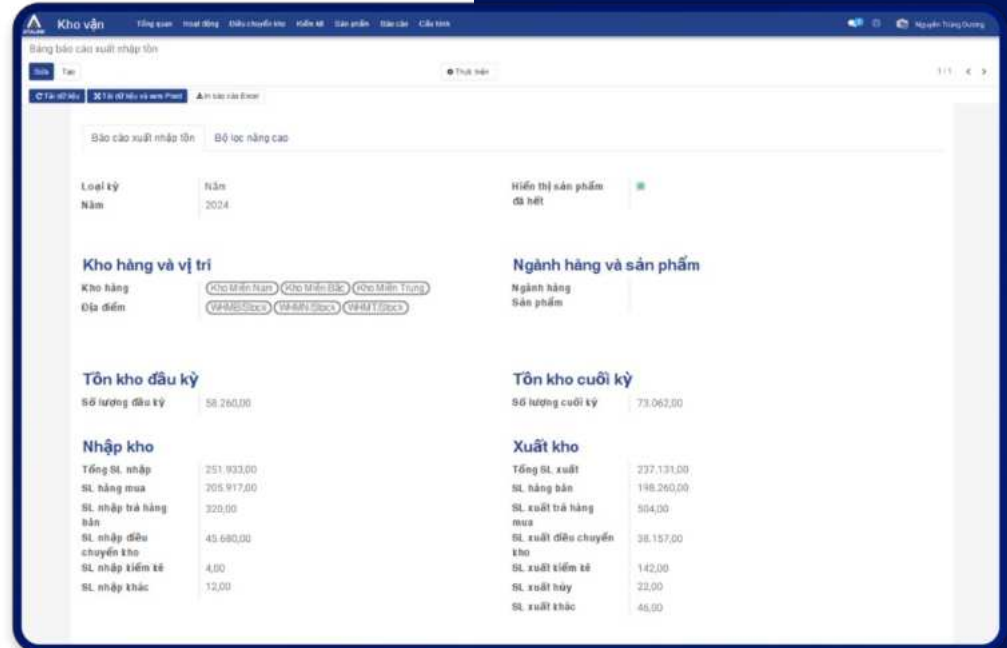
Kho vận Tổng quan Hoạt động Điều chuyển kho Kiểm kê Sản phẩm Báo cáo Cấu hình

Nguyễn Trùng Dương

Bảng báo cáo xuất nhập tồn

Sửa Tạo

Thực hiện

1/1

Tải dữ liệu Tải dữ liệu và xem Print In báo cáo Excel

Báo cáo xuất nhập tồn Bộ lọc nâng cao

Loại kỳ Năm
Năm 2024

Hiển thị sản phẩm đã hết

Kho hàng và vị trí

Kho hàng Kho Miền Nam Kho Miền Bắc Kho Miền Trung
Địa điểm WHMB/Stock WHMN/Stock WHMT/Stock

Ngành hàng và sản phẩm

Ngành hàng
Sản phẩm

Tồn kho đầu kỳ

Số lượng đầu kỳ 58.260,00

Tồn kho cuối kỳ

Số lượng cuối kỳ 73.062,00

Nhập kho

| | |
|---|---|
| Tổng SL nhập | 251.933,00 |
| SL hàng mua | 205.917,00 |
| SL nhập trả hàng bán | 320,00 |
| SL nhập điều chuyển kho | 45.680,00 |
| SL nhập kiểm kê | 4,00 |
| SL nhập khác | 12,00 |

Xuất kho

| | |
|---|---|
| Tổng SL xuất | 237.131,00 |
| SL hàng bán | 198.260,00 |
| SL xuất trả hàng mua | 504,00 |
| SL xuất điều chuyển kho | 38.157,00 |
| SL xuất kiểm kê | 142,00 |
| SL xuất hủy | 22,00 |
| SL xuất khác | 46,00 |